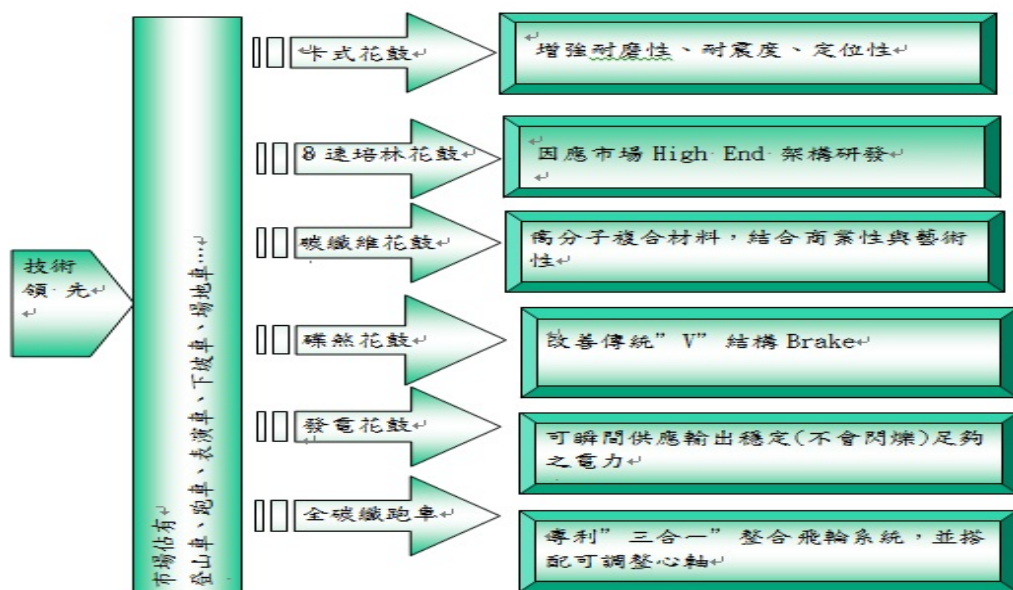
技術領先

市場佔有
登山車、跑車、表演車、下坡車、場地車…

卡式花鼓

增強耐磨性、耐震度、定位性

8速培林花鼓

因應市場 High End 架構研發

碳纖維花鼓

高分子複合材料，結合商業性與藝術性

碟煞花鼓

改善傳統”V”結構 Brake

發電花鼓

可瞬間供應輸出穩定(不會閃爍)足夠之電力

全碳纖跑車

專利”三合一”整合飛輪系統，並搭配可調整心軸